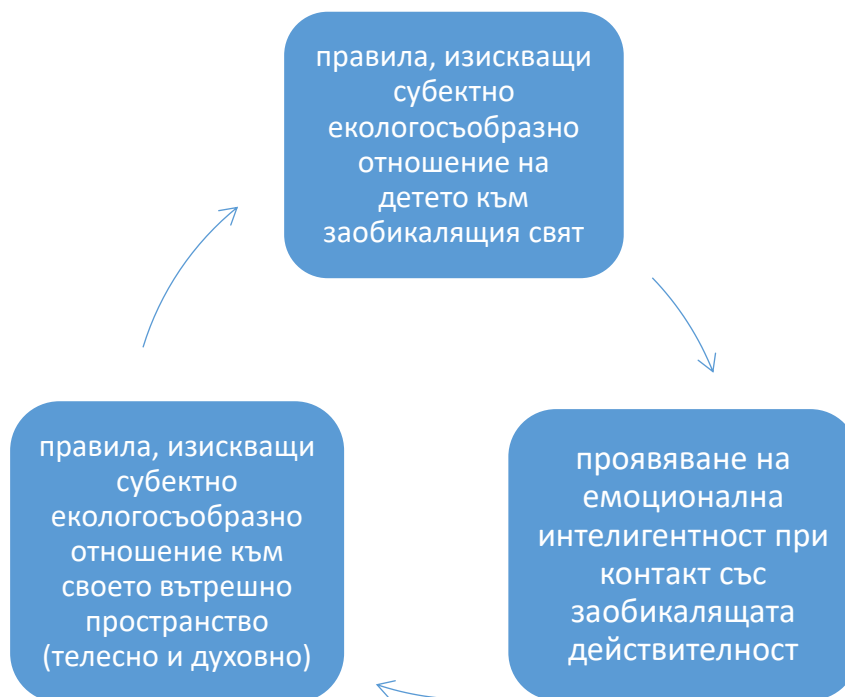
правила, изискващи субектно екологосъобразно отношение на детето към заобикалящия свят

проявяване на емоционална интелигентност при контакт със заобикалящата действителност

правила, изискващи субектно екологосъобразно отношение към своето вътрешно пространство (телесно и духовно)